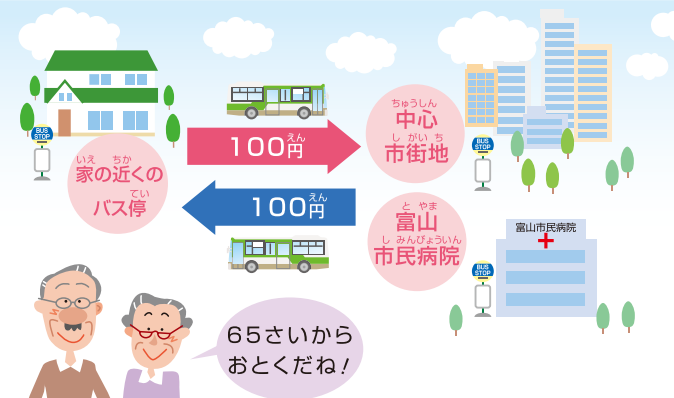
BUS STOP

いえ ちか
家の近くの
てい
バス停

えん
100円

えん
100円

ちゅうしん
中心
し がい ち
市街地

BUS STOP

と やま
富山
し みんびょういん
市民病院

富山市民病院

BUS STOP

65さいから
おとくだね！